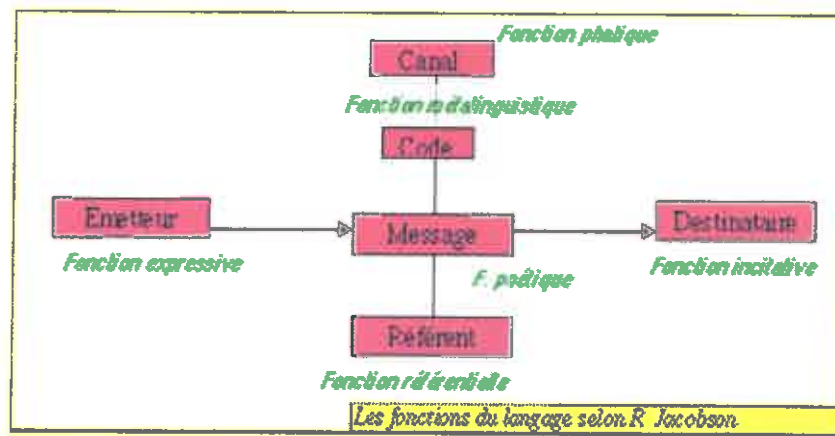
Canal

Fonction phatique

Fonction métalinguistique

Code

Emetteur

Message

Destinataire

Fonction expressive

F. poétique

Fonction incitative

Référent

Fonction référentielle

Les fonctions du langage selon R. Jacobson